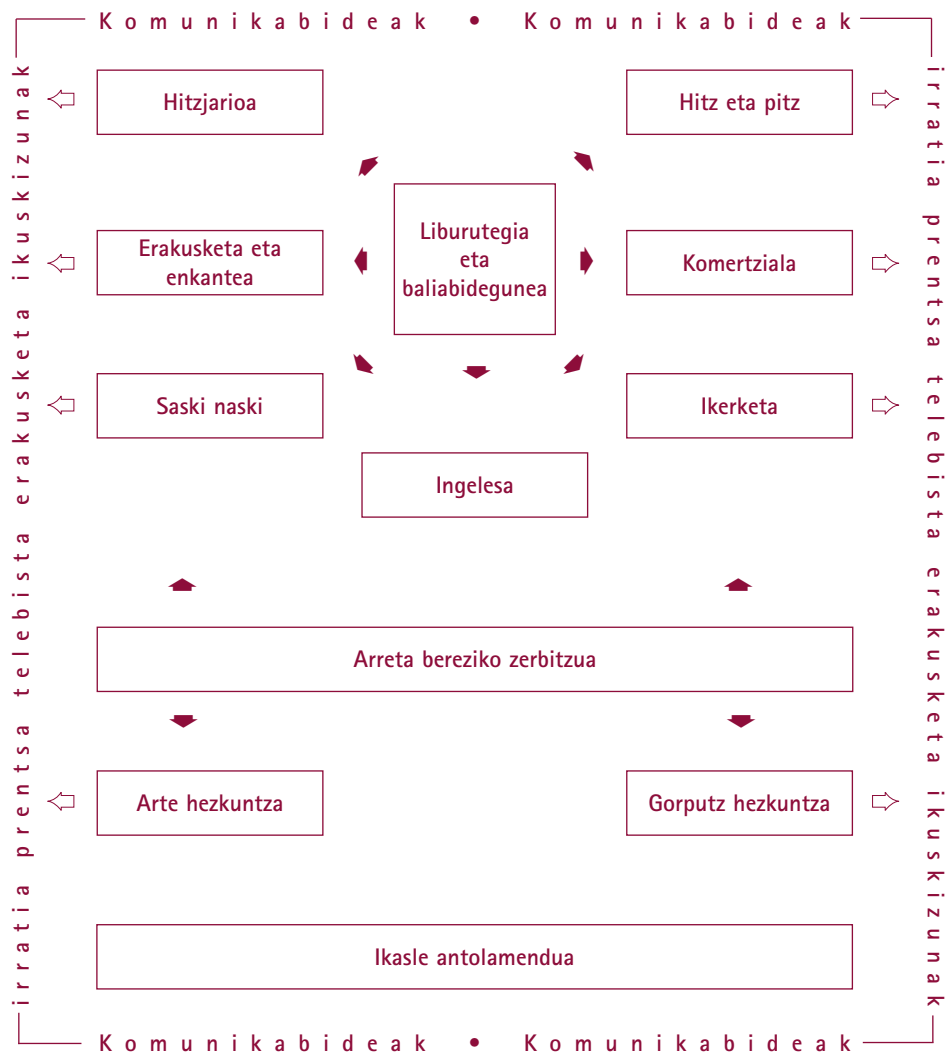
Komunikabideak • Komunikabideak

irratia prentsa telebista erakusketa ikuskizunak

irratia prentsa telebista erakusketa ikuskizunak

Hitzjarioa

Hitz eta pitz

Liburutegia eta baliabidegunea

Erakusketa eta enkantea

Komertziala

Saski naski

Ikerketa

Ingelesa

Arreta bereziko zerbitzua

Arte hezkuntza

Gorputz hezkuntza

Ikasle antolamendua

Komunikabideak • Komunikabideak